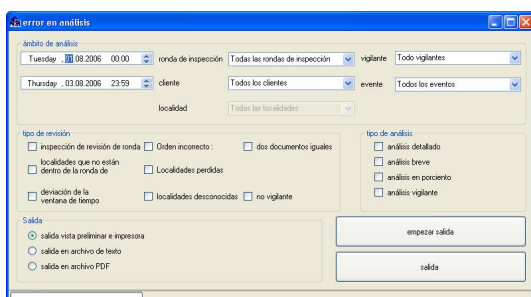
error en análisis

ámbito de análisis

Tuesday , 01.08.2006 00:00

ronda de inspección
Todas las rondas de inspección

vigilante
Todo vigilantes

Thursday , 03.08.2006 23:59

cliente
Todos los clientes

evente
Todos los eventos

localidad
Todas las localidades

tipo de revisión

inspección de revisión de ronda

Orden incorrecto :

dos documentos iguales

localidades que no están dentro de la ronda de

Localidades perdidas

deviación de la ventana de tiempo

localidades desconocidas

no vigilante

tipo de análisis

análisis detallado

análisis breve

análisis en porciento

análisis vigilante

Salida

salida vista preliminar e impresora

salida en archivo de texto

salida en archivo PDF

empezar salida

salida